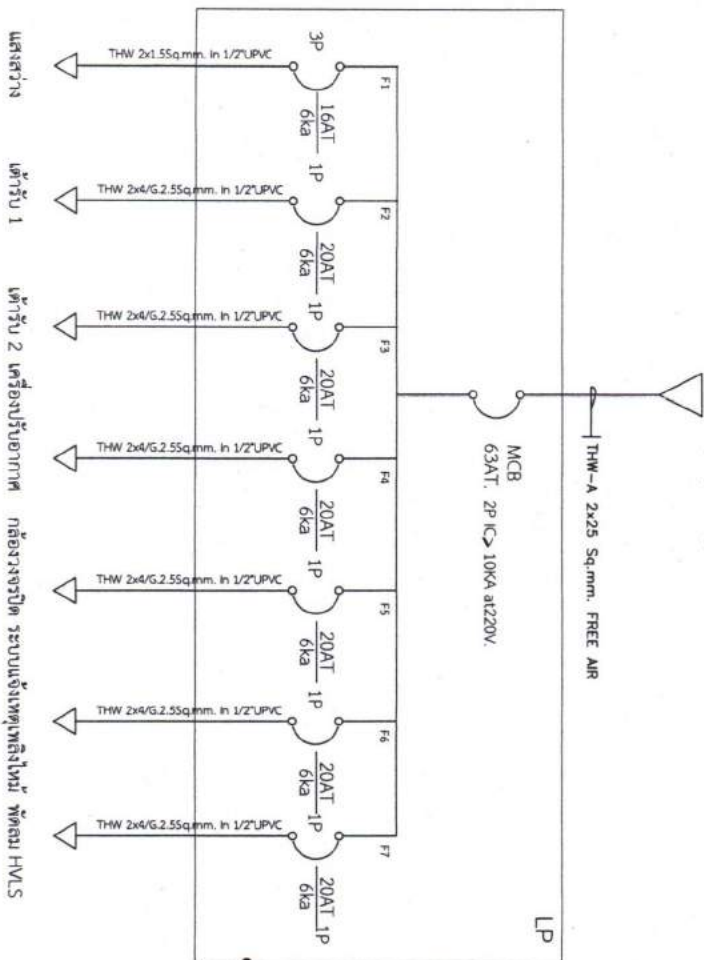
THW-A 2x25 Sq.mm. FREE AIR

MCB
63AT. 2P IC> 10KA at220V.

LP

F1
3P
$\frac{16AT}{6ka}$
THW 2x1.5Sq.mm. in 1/2"UPVC
แสงสว่าง

F2
1P
$\frac{20AT}{6ka}$
THW 2x4/G.2.5Sq.mm. in 1/2"UPVC
เต้ารับ 1

F3
1P
$\frac{20AT}{6ka}$
THW 2x4/G.2.5Sq.mm. in 1/2"UPVC
เต้ารับ 2

F4
1P
$\frac{20AT}{6ka}$
THW 2x4/G.2.5Sq.mm. in 1/2"UPVC
เครื่องปรับอากาศ

F5
1P
$\frac{20AT}{6ka}$
THW 2x4/G.2.5Sq.mm. in 1/2"UPVC
กล้องวงจรปิด

F6
1P
$\frac{20AT}{6ka}$
THW 2x4/G.2.5Sq.mm. in 1/2"UPVC
ระบบแจ้งเหตุเพลิงไหม้

F7
1P
$\frac{20AT}{6ka}$
THW 2x4/G.2.5Sq.mm. in 1/2"UPVC
พัดลม HVLS